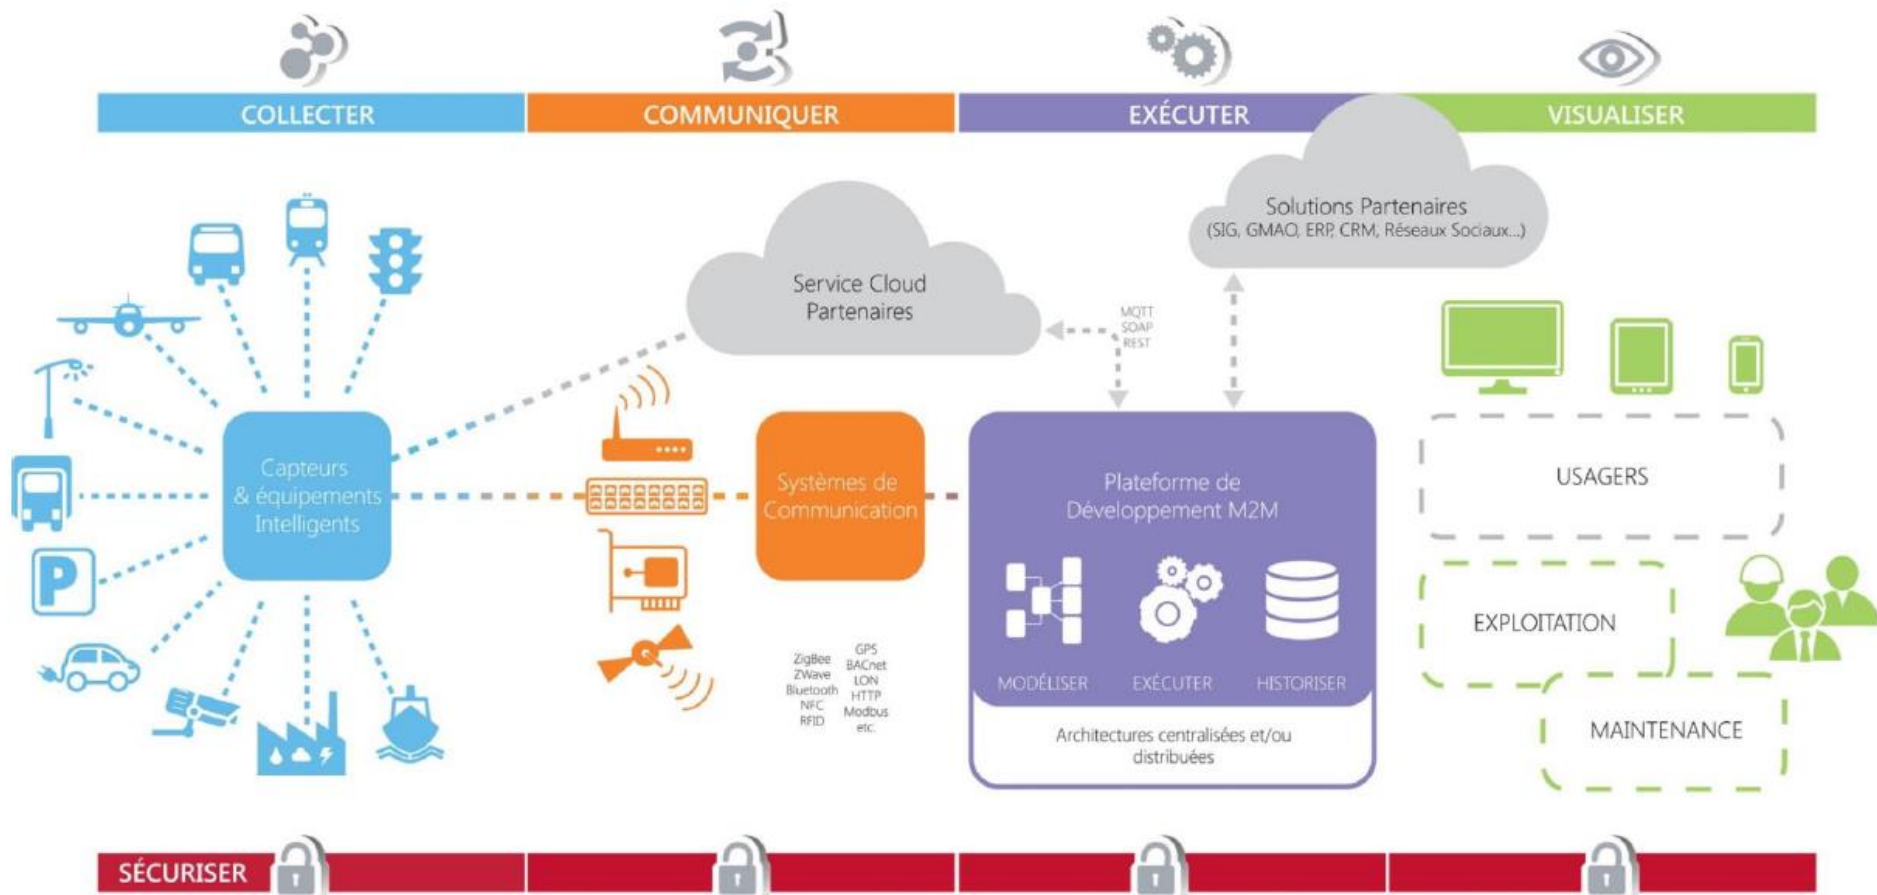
COLLECTER

COMMUNIQUER

EXÉCUTER

VISUALISER

Solutions Partenaires
(SIG, GMAO, ERP, CRM, Réseaux Sociaux...)

Service Cloud
Partenaires

MQTT
SOAP
REST

Capteurs
& équipements
Intelligents

Systèmes de
Communication

Plateforme de
Développement M2M

MODÉLISER

EXÉCUTER

HISTORISER

Architectures centralisées et/ou distribuées

ZigBee
ZWave
Bluetooth
NFC
RFID

GPS
BACnet
LON
HTTP
Modbus
etc.

USAGERS

EXPLOITATION

MAINTENANCE

SÉCURISER